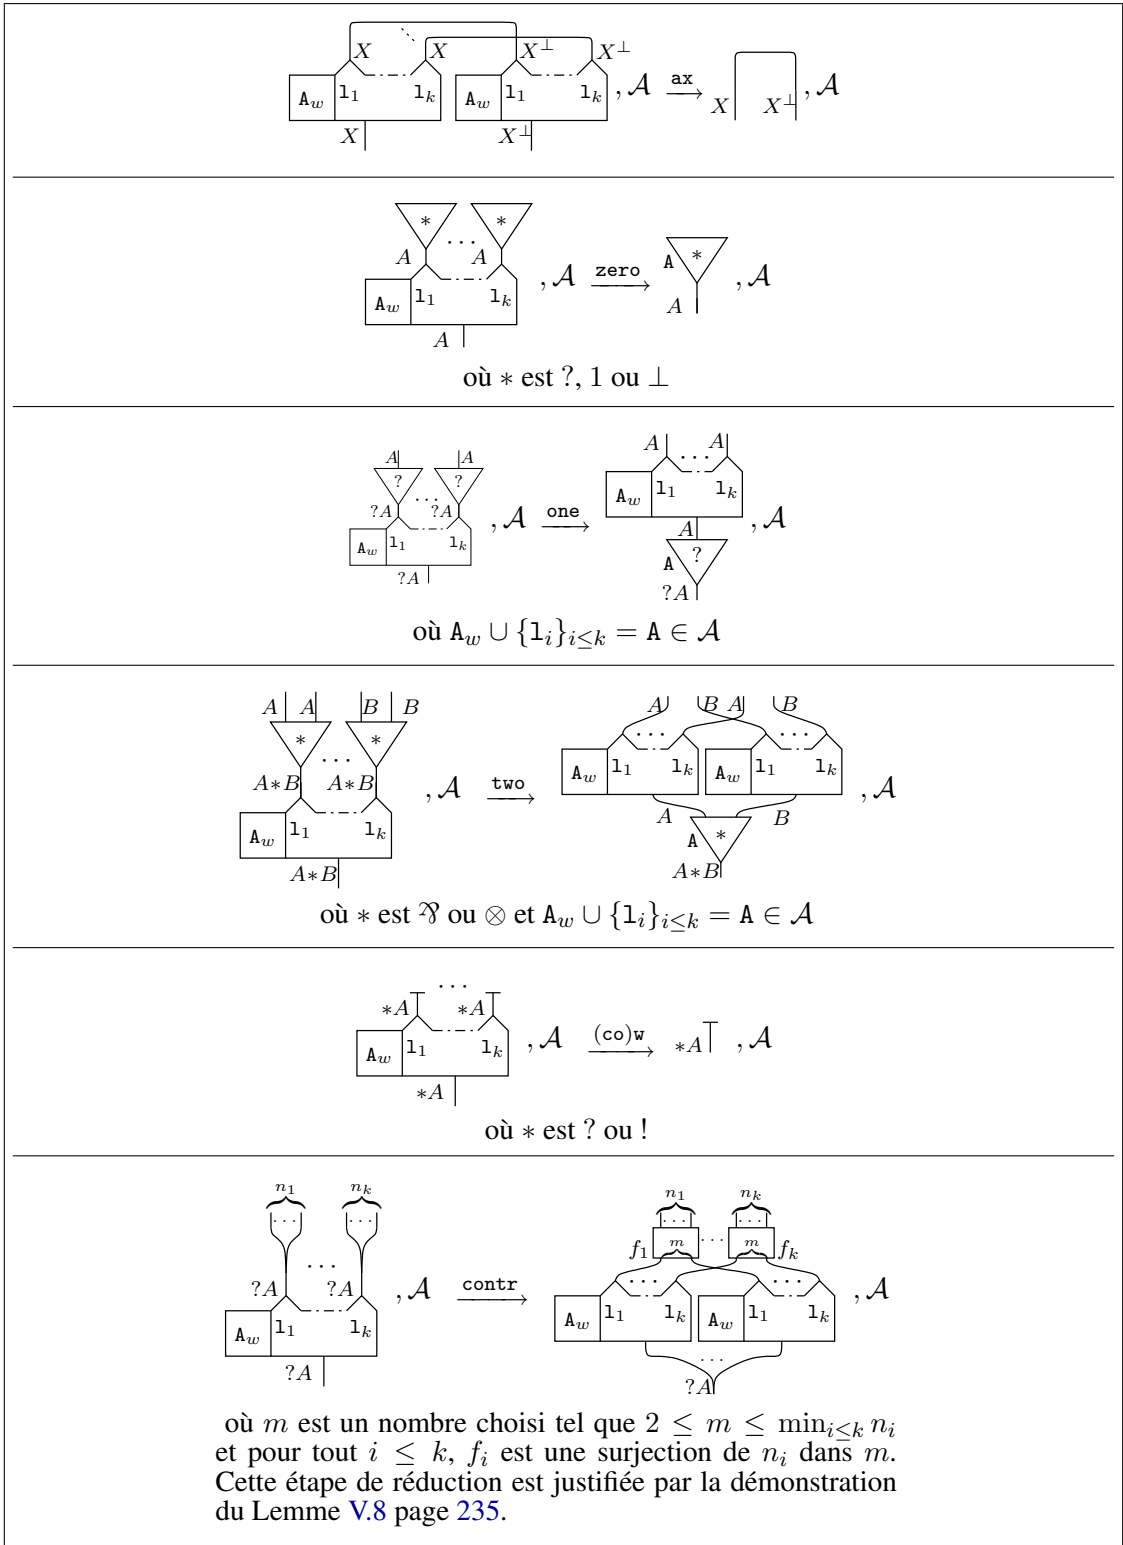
$X$ $X$ $X^{\perp}$ $X^{\perp}$
$\mathtt{A}_w$ $\mathtt{l}_1$ $\mathtt{l}_k$ $\mathtt{A}_w$ $\mathtt{l}_1$ $\mathtt{l}_k$ $, \mathcal{A} \xrightarrow{\mathtt{ax}}$ $X$ $X^{\perp}$ $, \mathcal{A}$
$X$ $X^{\perp}$

$*$ $*$
$A$ $A$
$\mathtt{A}_w$ $\mathtt{l}_1$ $\mathtt{l}_k$ $, \mathcal{A} \xrightarrow{\mathtt{zero}}$ $\mathtt{A}$ $*$ $, \mathcal{A}$
$A$ $A$

où $*$ est ?, 1 ou $\perp$

$A$ $A$
$?$ $?$
$?A$ $?A$
$\mathtt{A}_w$ $\mathtt{l}_1$ $\mathtt{l}_k$ $, \mathcal{A} \xrightarrow{\mathtt{one}}$ $A$ $A$ $\mathtt{A}_w$ $\mathtt{l}_1$ $\mathtt{l}_k$ $A$ $, \mathcal{A}$
$?A$ $\mathtt{A}$ $?$ $?A$

où $\mathtt{A}_w \cup \{\mathtt{l}_i\}_{i\leq k} = \mathtt{A} \in \mathcal{A}$

$A$ $A$ $B$ $B$
$*$ $*$
$A*B$ $A*B$
$\mathtt{A}_w$ $\mathtt{l}_1$ $\mathtt{l}_k$ $, \mathcal{A} \xrightarrow{\mathtt{two}}$ $A$ $B$ $A$ $B$ $\mathtt{A}_w$ $\mathtt{l}_1$ $\mathtt{l}_k$ $\mathtt{A}_w$ $\mathtt{l}_1$ $\mathtt{l}_k$ $, \mathcal{A}$
$A*B$ $A$ $B$ $\mathtt{A}$ $*$ $A*B$

où $*$ est ⅋ ou $\otimes$ et $\mathtt{A}_w \cup \{\mathtt{l}_i\}_{i\leq k} = \mathtt{A} \in \mathcal{A}$

$*A$ $*A$
$\mathtt{A}_w$ $\mathtt{l}_1$ $\mathtt{l}_k$ $, \mathcal{A} \xrightarrow{\mathtt{(co)w}}$ $*A$ $, \mathcal{A}$
$*A$

où $*$ est ? ou !

$n_1$ $n_k$
$?A$ $?A$
$\mathtt{A}_w$ $\mathtt{l}_1$ $\mathtt{l}_k$ $, \mathcal{A} \xrightarrow{\mathtt{contr}}$ $n_1$ $n_k$ $f_1$ $m$ $m$ $f_k$ $\mathtt{A}_w$ $\mathtt{l}_1$ $\mathtt{l}_k$ $\mathtt{A}_w$ $\mathtt{l}_1$ $\mathtt{l}_k$ $, \mathcal{A}$
$?A$ $?A$

où $m$ est un nombre choisi tel que $2 \leq m \leq \min_{i\leq k} n_i$ et pour tout $i \leq k$, $f_i$ est une surjection de $n_i$ dans $m$. Cette étape de réduction est justifiée par la démonstration du Lemme V.8 page 235.